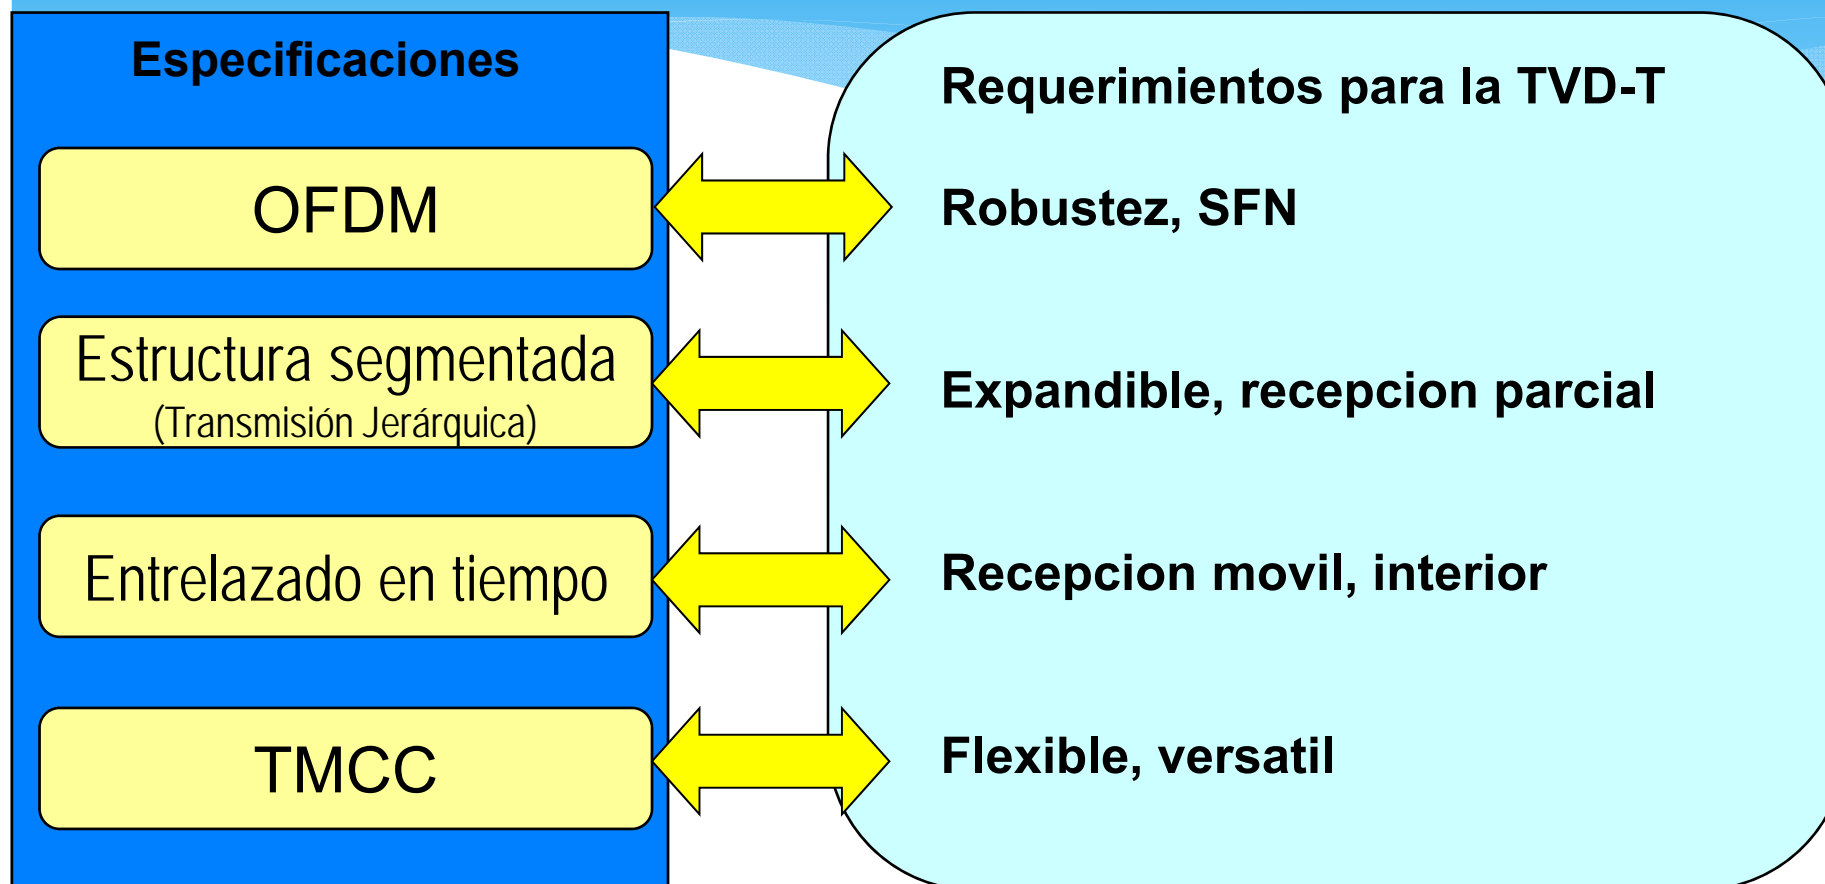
Especificaciones

OFDM

Estructura segmentada
(Transmisión Jerárquica)

Entrelazado en tiempo

TMCC

Requerimientos para la TVD-T

Robustez, SFN

Expandible, recepcion parcial

Recepcion movil, interior

Flexible, versatil